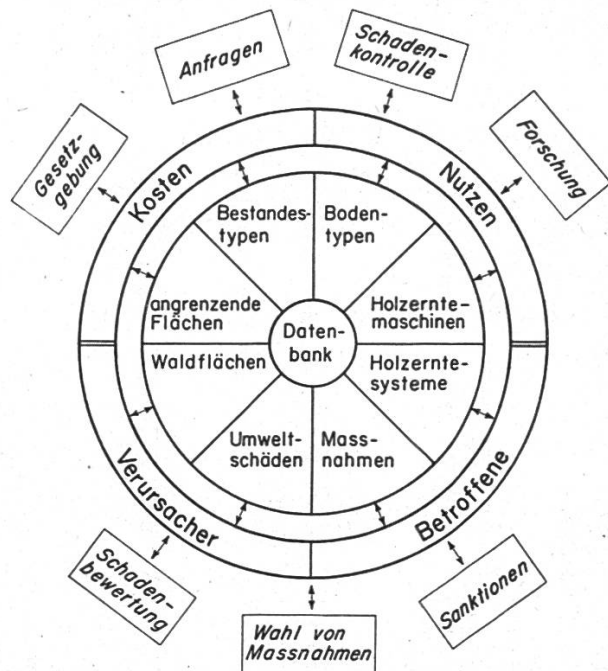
Anfragen

Schadenkontrolle

Forschung

Gesetzgebung

Kosten

Nutzen

Bestandestypen

Bodentypen

angrenzende Flächen

Datenbank

Holzerntemaschinen

Waldflächen

Holzerntesysteme

Umweltschäden

Massnahmen

Verursacher

Betroffene

Schadenbewertung

Sanktionen

Wahl von Massnahmen